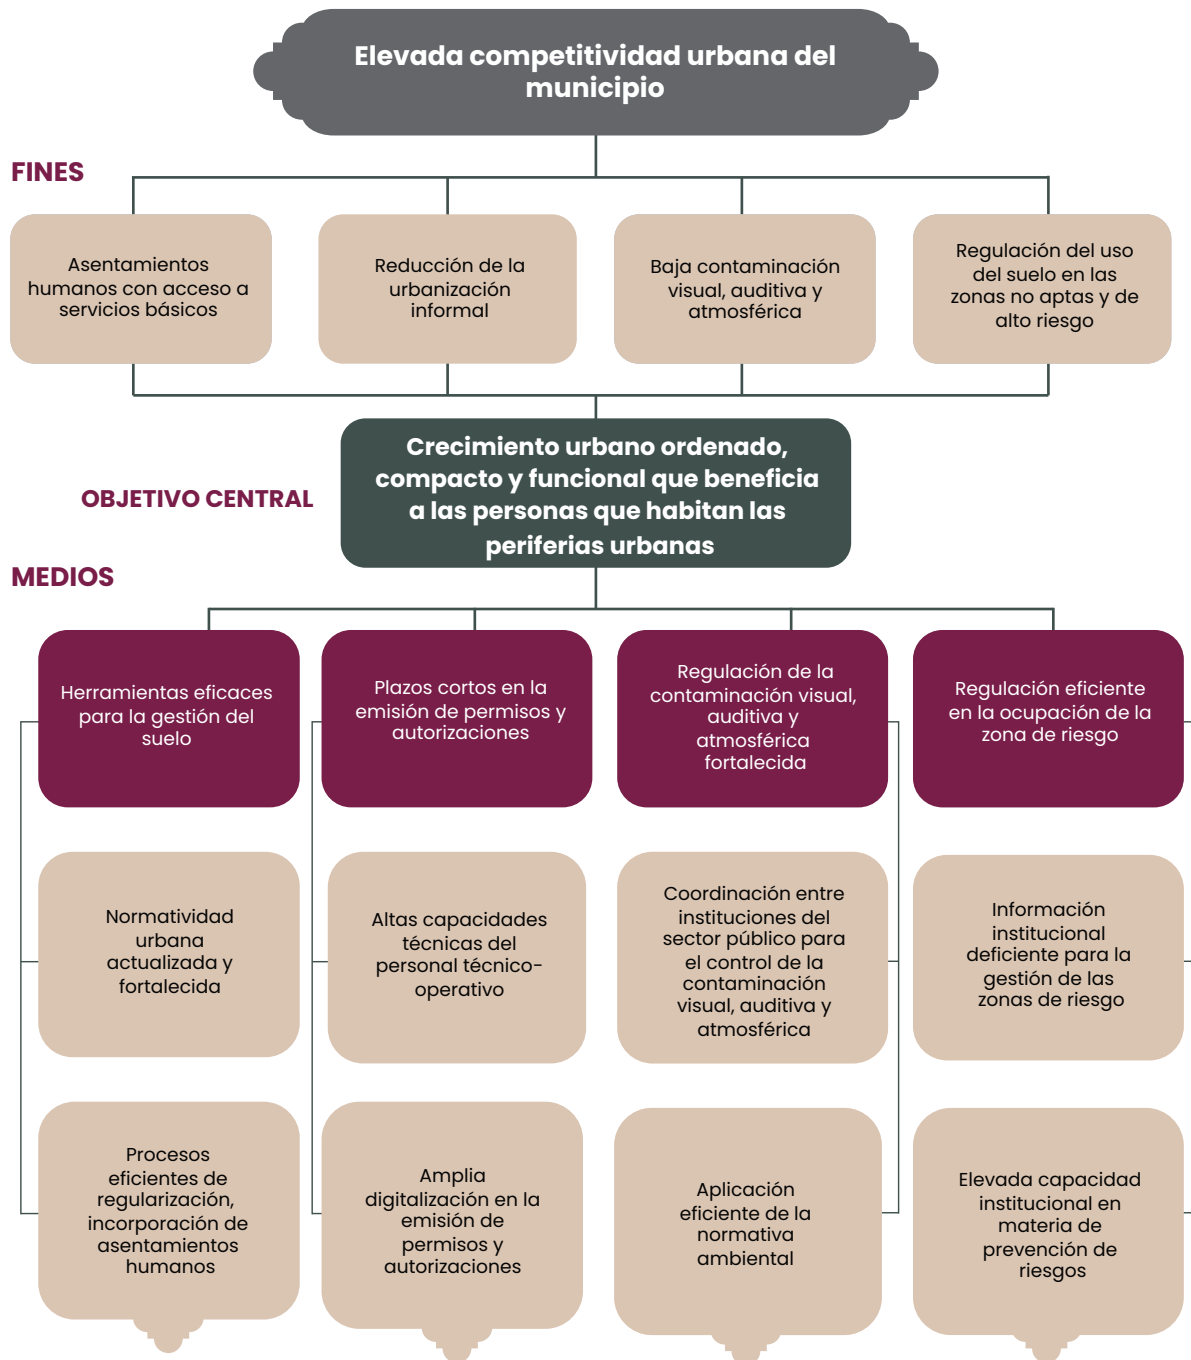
Elevada competitividad urbana del municipio

FINES

Asentamientos humanos con acceso a servicios básicos

Reducción de la urbanización informal

Baja contaminación visual, auditiva y atmosférica

Regulación del uso del suelo en las zonas no aptas y de alto riesgo

OBJETIVO CENTRAL

Crecimiento urbano ordenado, compacto y funcional que beneficia a las personas que habitan las periferias urbanas

MEDIOS

Herramientas eficaces para la gestión del suelo

Plazos cortos en la emisión de permisos y autorizaciones

Regulación de la contaminación visual, auditiva y atmosférica fortalecida

Regulación eficiente en la ocupación de la zona de riesgo

Normatividad urbana actualizada y fortalecida

Altas capacidades técnicas del personal técnico-operativo

Coordinación entre instituciones del sector público para el control de la contaminación visual, auditiva y atmosférica

Información institucional deficiente para la gestión de las zonas de riesgo

Procesos eficientes de regularización, incorporación de asentamientos humanos

Amplia digitalización en la emisión de permisos y autorizaciones

Aplicación eficiente de la normativa ambiental

Elevada capacidad institucional en materia de prevención de riesgos